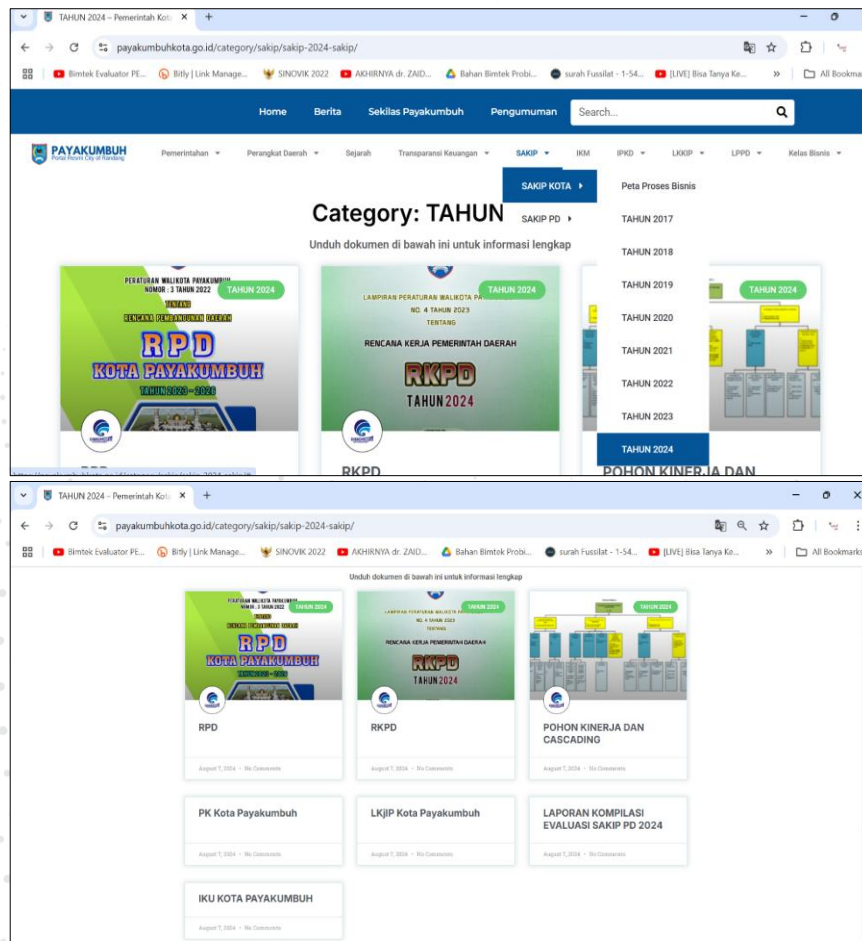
TAHUN 2024 – Pemerintah Kota ×
payakumbuhkota.go.id/category/sakip/sakip-2024-sakip/
Bimtek Evaluator PE... Bitly | Link Manage... SINOVIK 2022 AKHIRNYA dr. ZAID... Bahan Bimtek Probi... surah Fussilat - 1-54... [LIVE] Bisa Tanya Ke... » All Bookmarks

Home Berita Sekilas Payakumbuh Pengumuman Search...

PAYAKUMBUH Portal Resmi City of Randang
Pemerintahan Perangkat Daerah Sejarah Transparansi Keuangan SAKIP IKM IPKD LKKIP LPPD Kelas Bisnis

SAKIP KOTA
SAKIP PD
Peta Proses Bisnis
TAHUN 2017
TAHUN 2018
TAHUN 2019
TAHUN 2020
TAHUN 2021
TAHUN 2022
TAHUN 2023
TAHUN 2024

Category: TAHUN

Unduh dokumen di bawah ini untuk informasi lengkap

PERATURAN WALIKOTA PAYAKUMBUH NOMOR : 3 TAHUN 2022 TENTANG RENCANA PEMBANGUNAN DAERAH RPD KOTA PAYAKUMBUH TAHUN 2023 - 2026
TAHUN 2024
LAMPIRAN PERATURAN WALIKOTA PAYAKUMBUH NO. 4 TAHUN 2023 TENTANG RENCANA KERJA PEMERINTAH DAERAH RKPD TAHUN 2024
TAHUN 2024
TAHUN 2024
RPD
RKPD
POHON KINERJA DAN

TAHUN 2024 – Pemerintah Kota ×
payakumbuhkota.go.id/category/sakip/sakip-2024-sakip/
Bimtek Evaluator PE... Bitly | Link Manage... SINOVIK 2022 AKHIRNYA dr. ZAID... Bahan Bimtek Probi... surah Fussilat - 1-54... [LIVE] Bisa Tanya Ke... » All Bookmarks

Unduh dokumen di bawah ini untuk informasi lengkap

RPD
August 7, 2024 • No Comments

RKPD
August 7, 2024 • No Comments

POHON KINERJA DAN CASCADING
August 7, 2024 • No Comments

PK Kota Payakumbuh
August 7, 2024 • No Comments

LKjIP Kota Payakumbuh
August 7, 2024 • No Comments

LAPORAN KOMPILASI EVALUASI SAKIP PD 2024
August 7, 2024 • No Comments

IKU KOTA PAYAKUMBUH
August 7, 2024 • No Comments